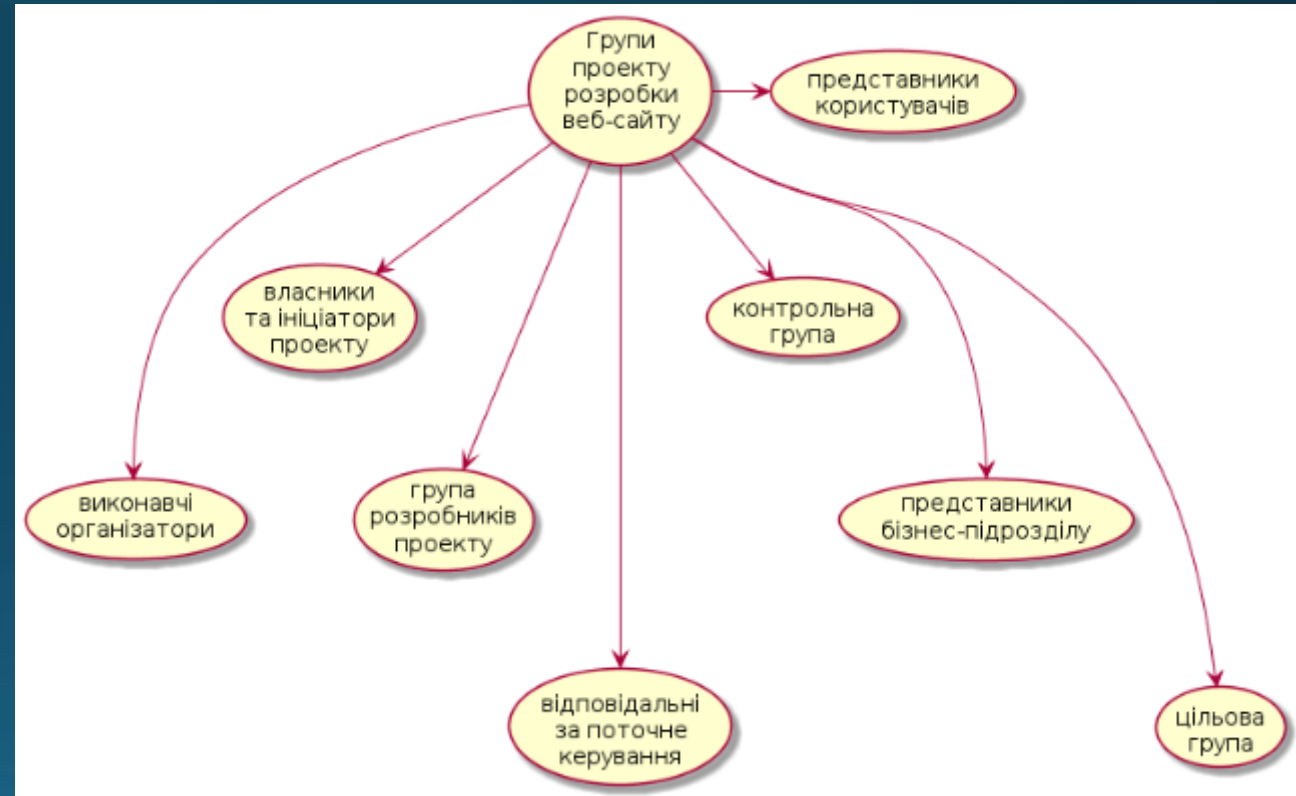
Групи проекту розробки веб-сайту

представники користувачів

власники та ініціатори проекту

контрольна група

виконавчі організатори

група розробників проекту

представники бізнес-підрозділу

відповідальні за поточне керування

цільова група